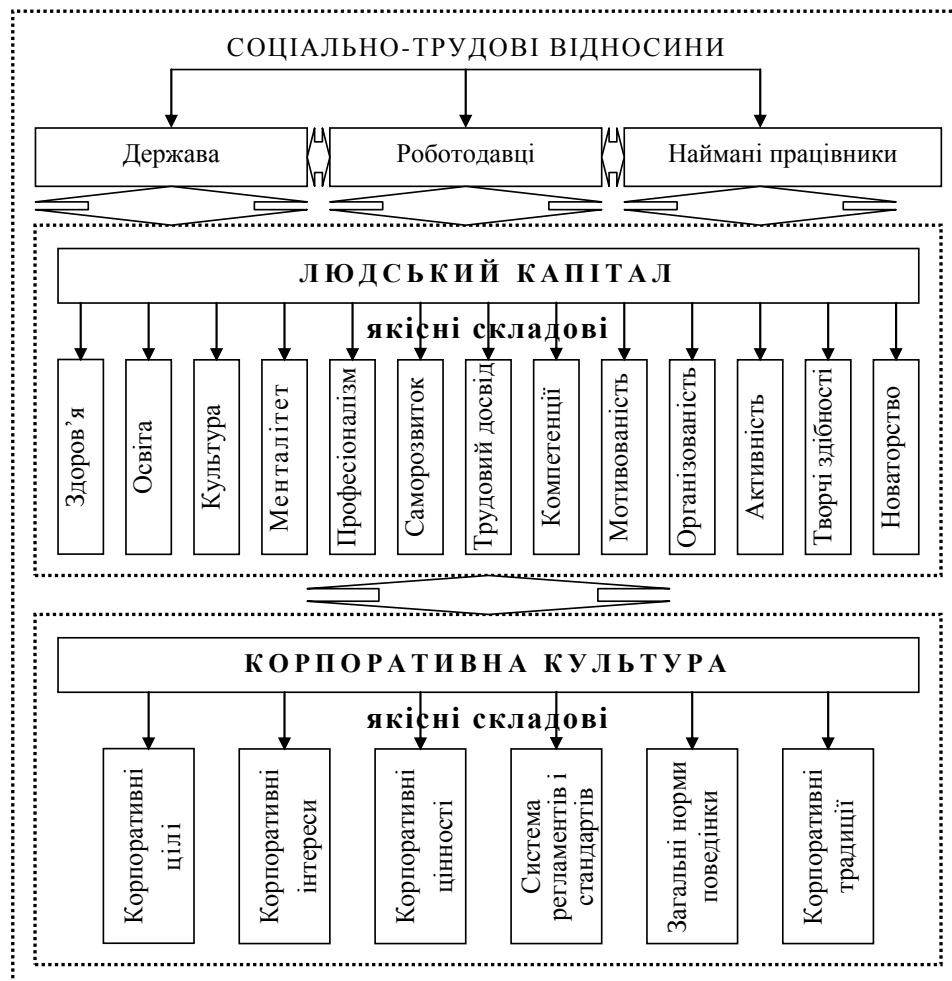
СОЦІАЛЬНО-ТРУДОВІ ВІДНОСИНИ

Держава

Роботодавці

Наймані працівники

ЛЮДСЬКИЙ КАПІТАЛ

якісні складові

Здоров'я

Освіта

Культура

Менталітет

Професіоналізм

Саморозвиток

Трудовий досвід

Компетенції

Мотивованість

Організованість

Активність

Творчі здібності

Новаторство

КОРПОРАТИВНА КУЛЬТУРА

якісні складові

Корпоративні цілі

Корпоративні інтереси

Корпоративні цінності

Система регламентів і стандартів

Загальні норми поведінки

Корпоративні традиції